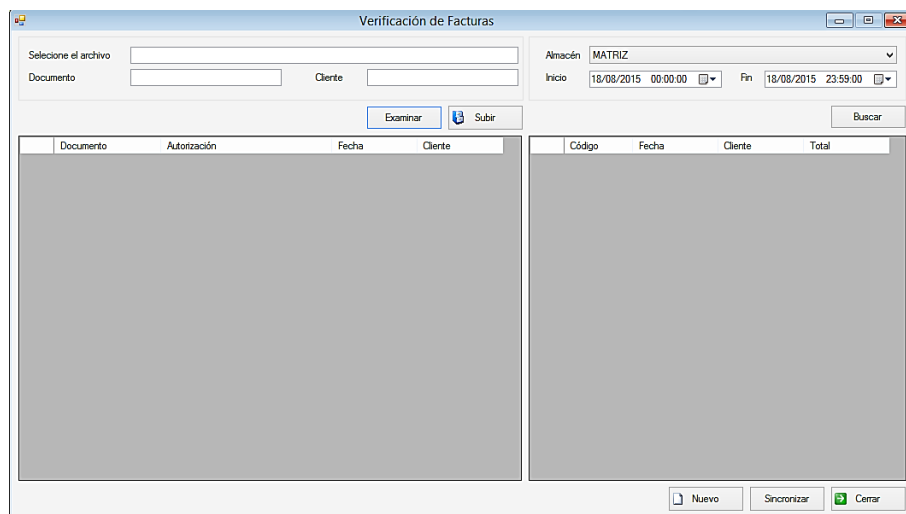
Verificación de Facturas

Selecione el archivo

Documento

Cliente

Almacén MATRIZ

Inicio 18/08/2015 00:00:00

Fin 18/08/2015 23:59:00

Examinar

Subir

Buscar

| | Documento | Autorización | Fecha | Cliente |
|---|---|---|---|---|

| | Código | Fecha | Cliente | Total |
|---|---|---|---|---|

Nuevo

Sincronizar

Cerrar